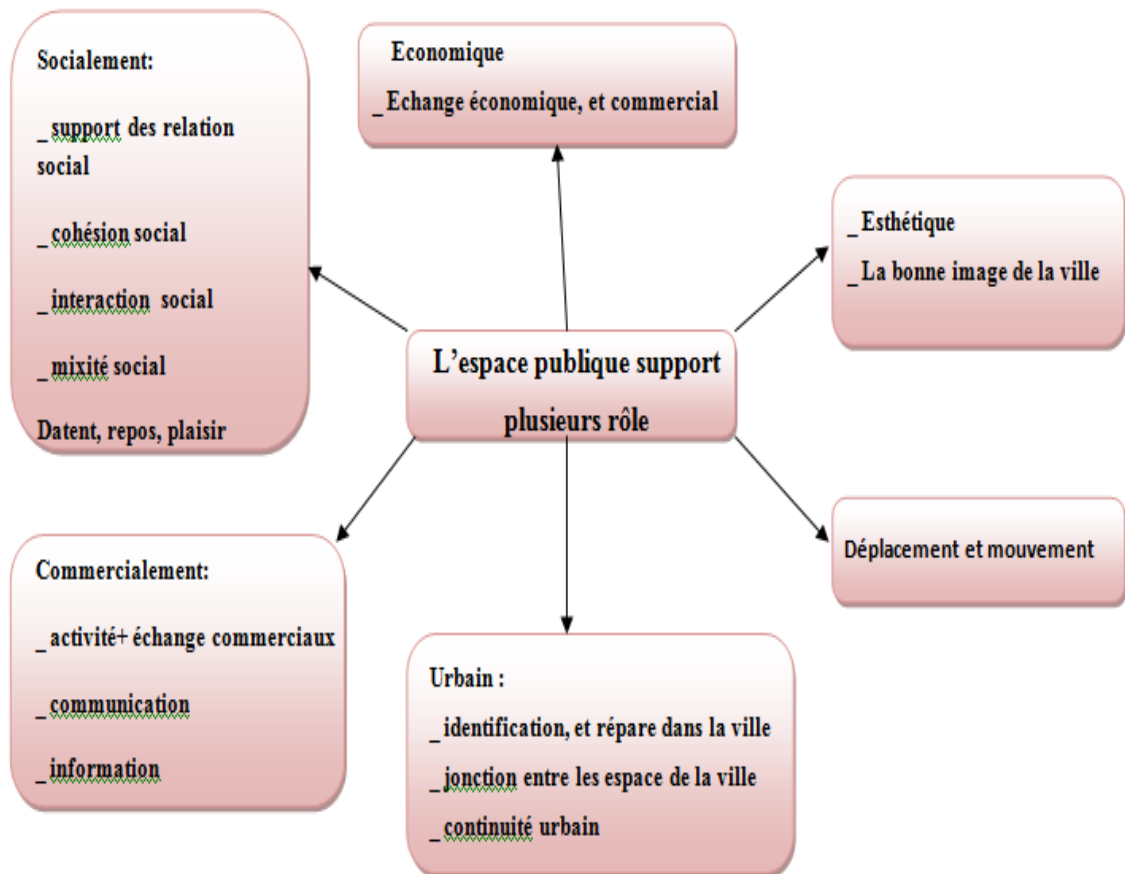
Socialement:

_ support des relation social

_ cohésion social

_ interaction social

_ mixité social

Datent, repos, plaisir

Economique

_ Echange économique, et commercial

_ Esthétique

_ La bonne image de la ville

L'espace publique support plusieurs rôle

Déplacement et mouvement

Commercialement:

_ activité+ échange commerciaux

_ communication

_ information

Urbain :

_ identification, et répare dans la ville

_ jonction entre les espace de la ville

_ continuité urbain